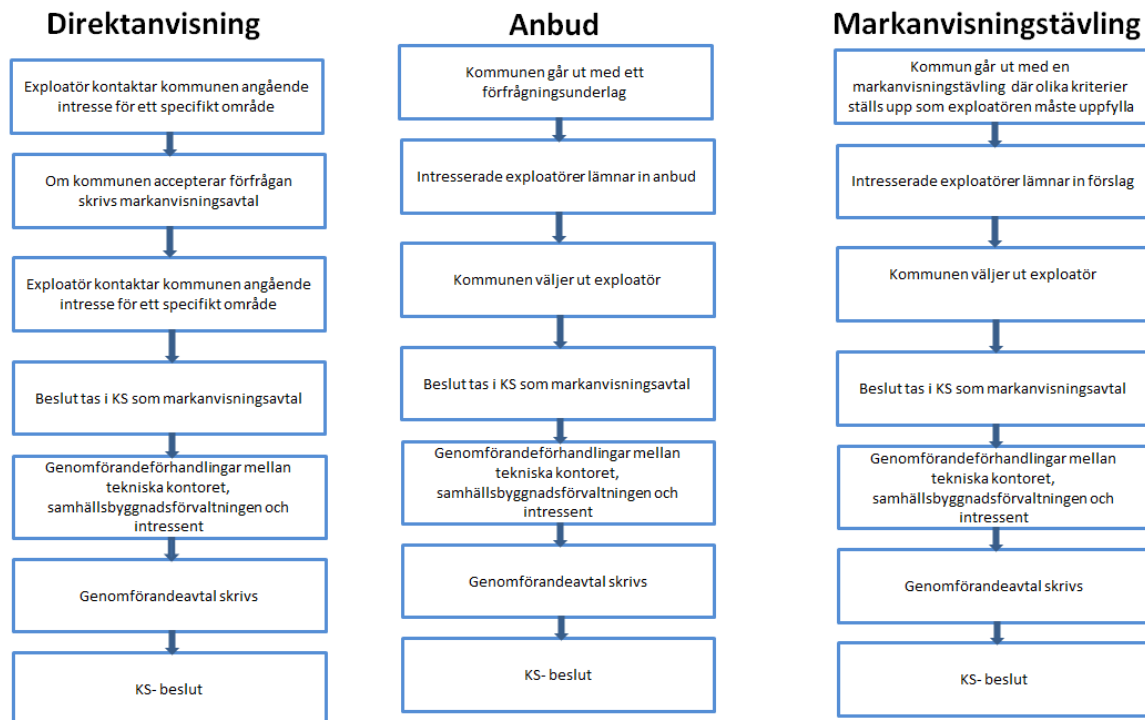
Direktanvisning

Exploatör kontaktar kommunen angående intresse för ett specifikt område

Om kommunen accepterar förfrågan skrivs markanvisningsavtal

Exploatör kontaktar kommunen angående intresse för ett specifikt område

Beslut tas i KS som markanvisningsavtal

Genomförandeförhandlingar mellan tekniska kontoret, samhällsbyggnadsförvaltningen och intressent

Genomförandeavtal skrivs

KS- beslut

Anbud

Kommunen går ut med ett förfrågningsunderlag

Intresserade exploatörer lämnar in anbud

Kommunen väljer ut exploatör

Beslut tas i KS som markanvisningsavtal

Genomförandeförhandlingar mellan tekniska kontoret, samhällsbyggnadsförvaltningen och intressent

Genomförandeavtal skrivs

KS- beslut

Markanvisningstävling

Kommun går ut med en markanvisningstävling där olika kriterier ställs upp som exploatören måste uppfylla

Intresserade exploatörer lämnar in förslag

Kommunen väljer ut exploatör

Beslut tas i KS som markanvisningsavtal

Genomförandeförhandlingar mellan tekniska kontoret, samhällsbyggnadsförvaltningen och intressent

Genomförandeavtal skrivs

KS- beslut